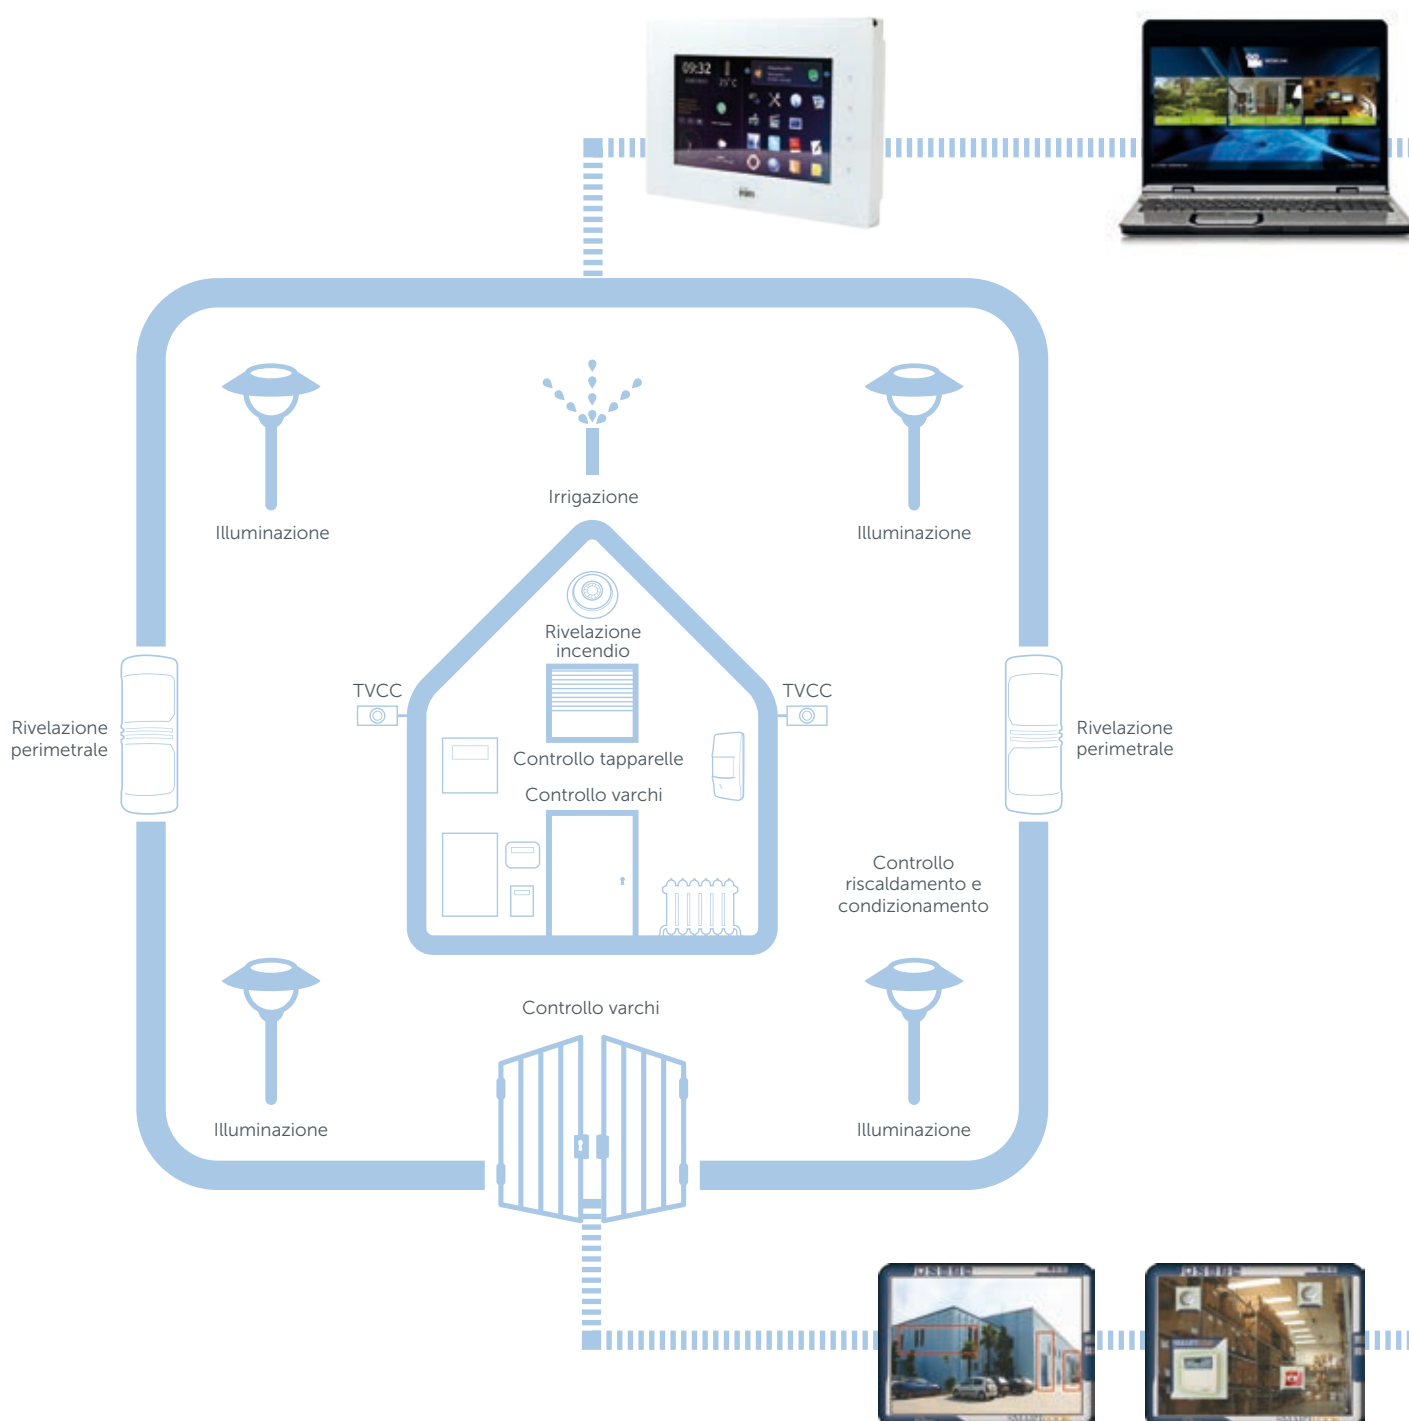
09:32

Illuminazione

Irrigazione

Illuminazione

Rivelazione incendio

TVCC

TVCC

Rivelazione perimetrale

Controllo tapparelle

Controllo varchi

Rivelazione perimetrale

Controllo riscaldamento e condizionamento

Controllo varchi

Illuminazione

Illuminazione